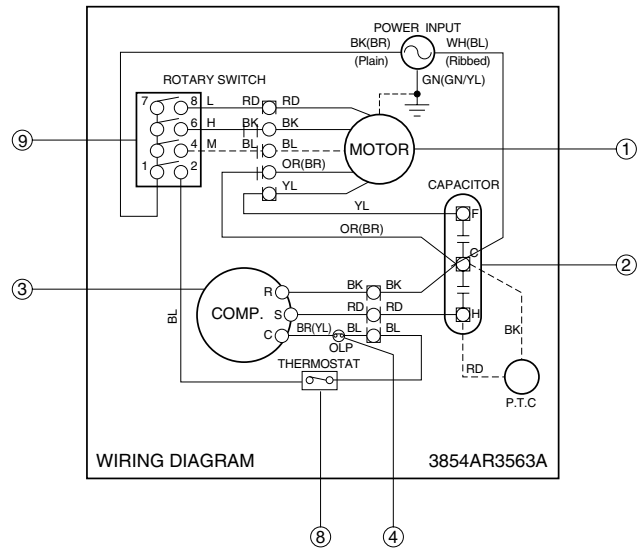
POWER INPUT
BK(BR)
WH(BL)
(Plain)
(Ribbed)
GN(GN/YL)
ROTARY SWITCH
7
8
L
RD
RD
6
H
BK
BK
5
4
M
BL
BL
1
2
OR(BR)
YL
MOTOR
CAPACITOR
YL
F
OR(BR)
C
BK
BK
R
RD
RD
S
COMP.
H
C
BR(YL)
BL
BL
OLP
BK
BL
THERMOSTAT
RD
P.T.C
WIRING DIAGRAM
3854AR3563A
⑨
①
②
③
⑧
④